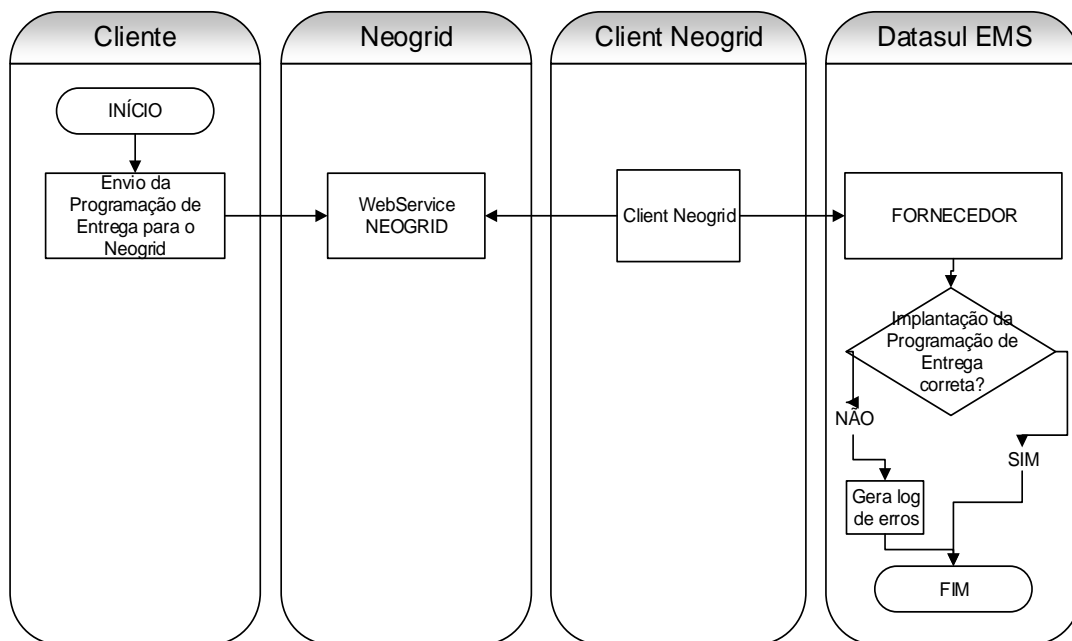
Cliente

Neogrid

Client Neogrid

Datasul EMS

INÍCIO

Envio da Programação de Entrega para o Neogrid

WebService NEOGRID

Client Neogrid

FORNECEDOR

Implantação da Programação de Entrega correta?

NÃO

SIM

Gera log de erros

FIM